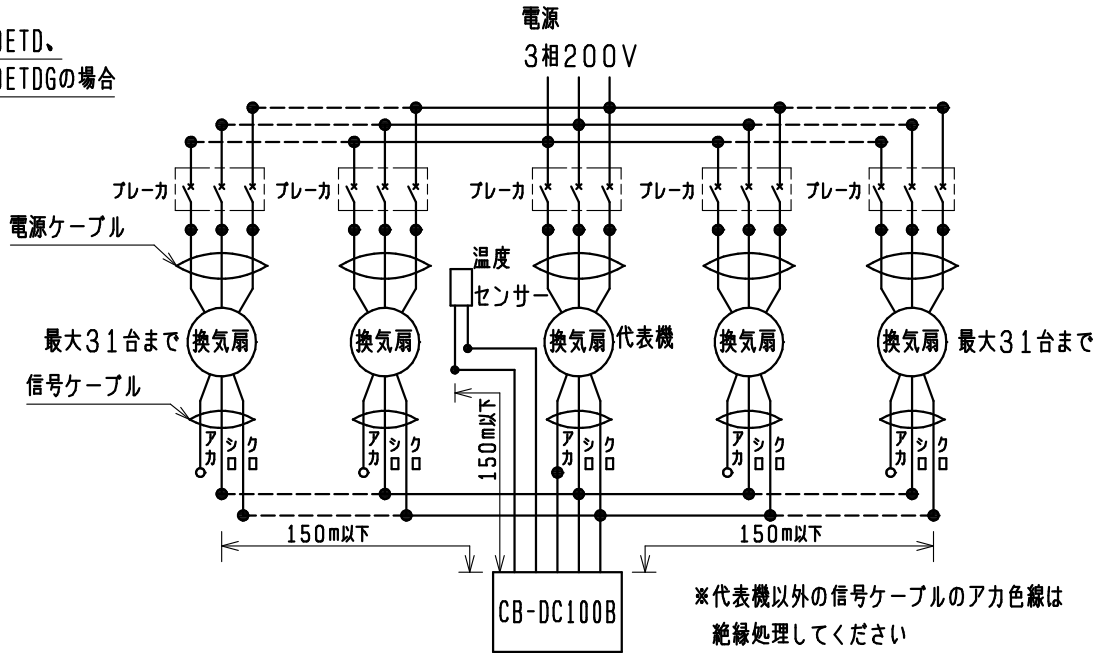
DETD、
DETDGの場合

電源
3相200V

ブレーカ
ブレーカ
ブレーカ
ブレーカ
ブレーカ

電源ケーブル

温度
センサー

最大31台まで
換気扇
換気扇
換気扇
代表機
換気扇
換気扇
最大31台まで

信号ケーブル

アカ シロ クロ
アカ シロ クロ
アカ シロ クロ
アカ シロ クロ
アカ シロ クロ

150m以下

150m以下
150m以下

CB-DC100B

※代表機以外の信号ケーブルのアカ色線は
絶縁処理してください